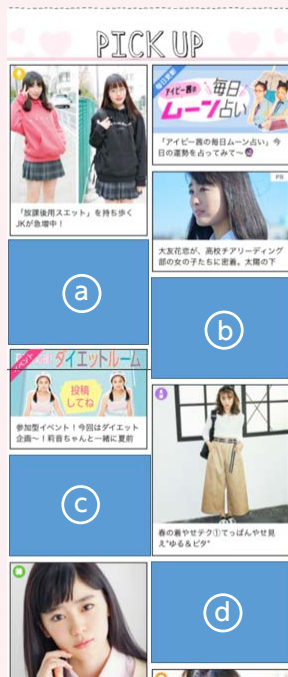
PICK UP

「放課後用スエット」を持ち歩くJKが急増中！

毎日更新
アイビー茜の
毎日
ムーン占い

「アイビー茜の毎日ムーン占い」今日の運勢を占ってみて〜

PR
大友花恋が、高校チアリーディング部の女の子たちに密着。大陽の下

a

b

イベント
ダイエットルーム
投稿してね

参加型イベント！今回はダイエット企画〜！莉音ちゃんと一緒に夏前

春の着やせテク①てっぱんやせ見え"ゆる＆ピタ"

c

d